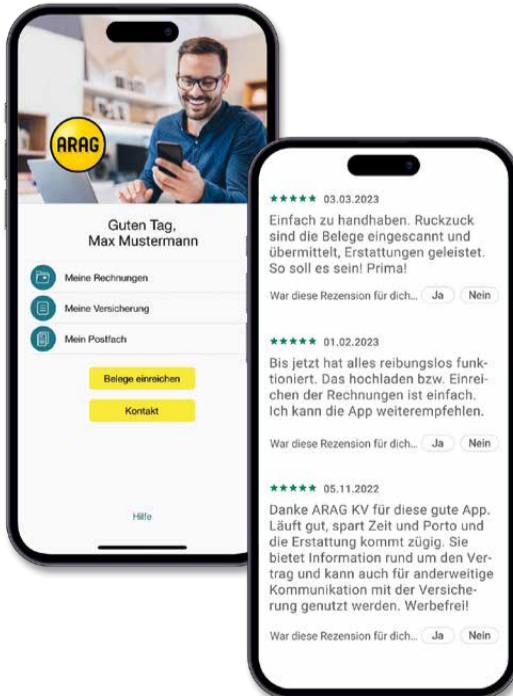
ARAG

Guten Tag,
Max Mustermann

Meine Rechnungen

Meine Versicherung

Mein Postfach

Belege einreichen

Kontakt

Hilfe

★★★★★ 03.03.2023
Einfach zu handhaben. Ruckzuck sind die Belege eingescannt und übermittelt, Erstattungen geleistet. So soll es sein! Prima!

War diese Rezension für dich... Ja Nein

★★★★★ 01.02.2023
Bis jetzt hat alles reibungslos funktioniert. Das hochladen bzw. Einreichen der Rechnungen ist einfach. Ich kann die App weiterempfehlen.

War diese Rezension für dich... Ja Nein

★★★★★ 05.11.2022
Danke ARAG KV für diese gute App. Läuft gut, spart Zeit und Porto und die Erstattung kommt zügig. Sie bietet Information rund um den Vertrag und kann auch für anderweitige Kommunikation mit der Versicherung genutzt werden. Werbefrei!

War diese Rezension für dich... Ja Nein